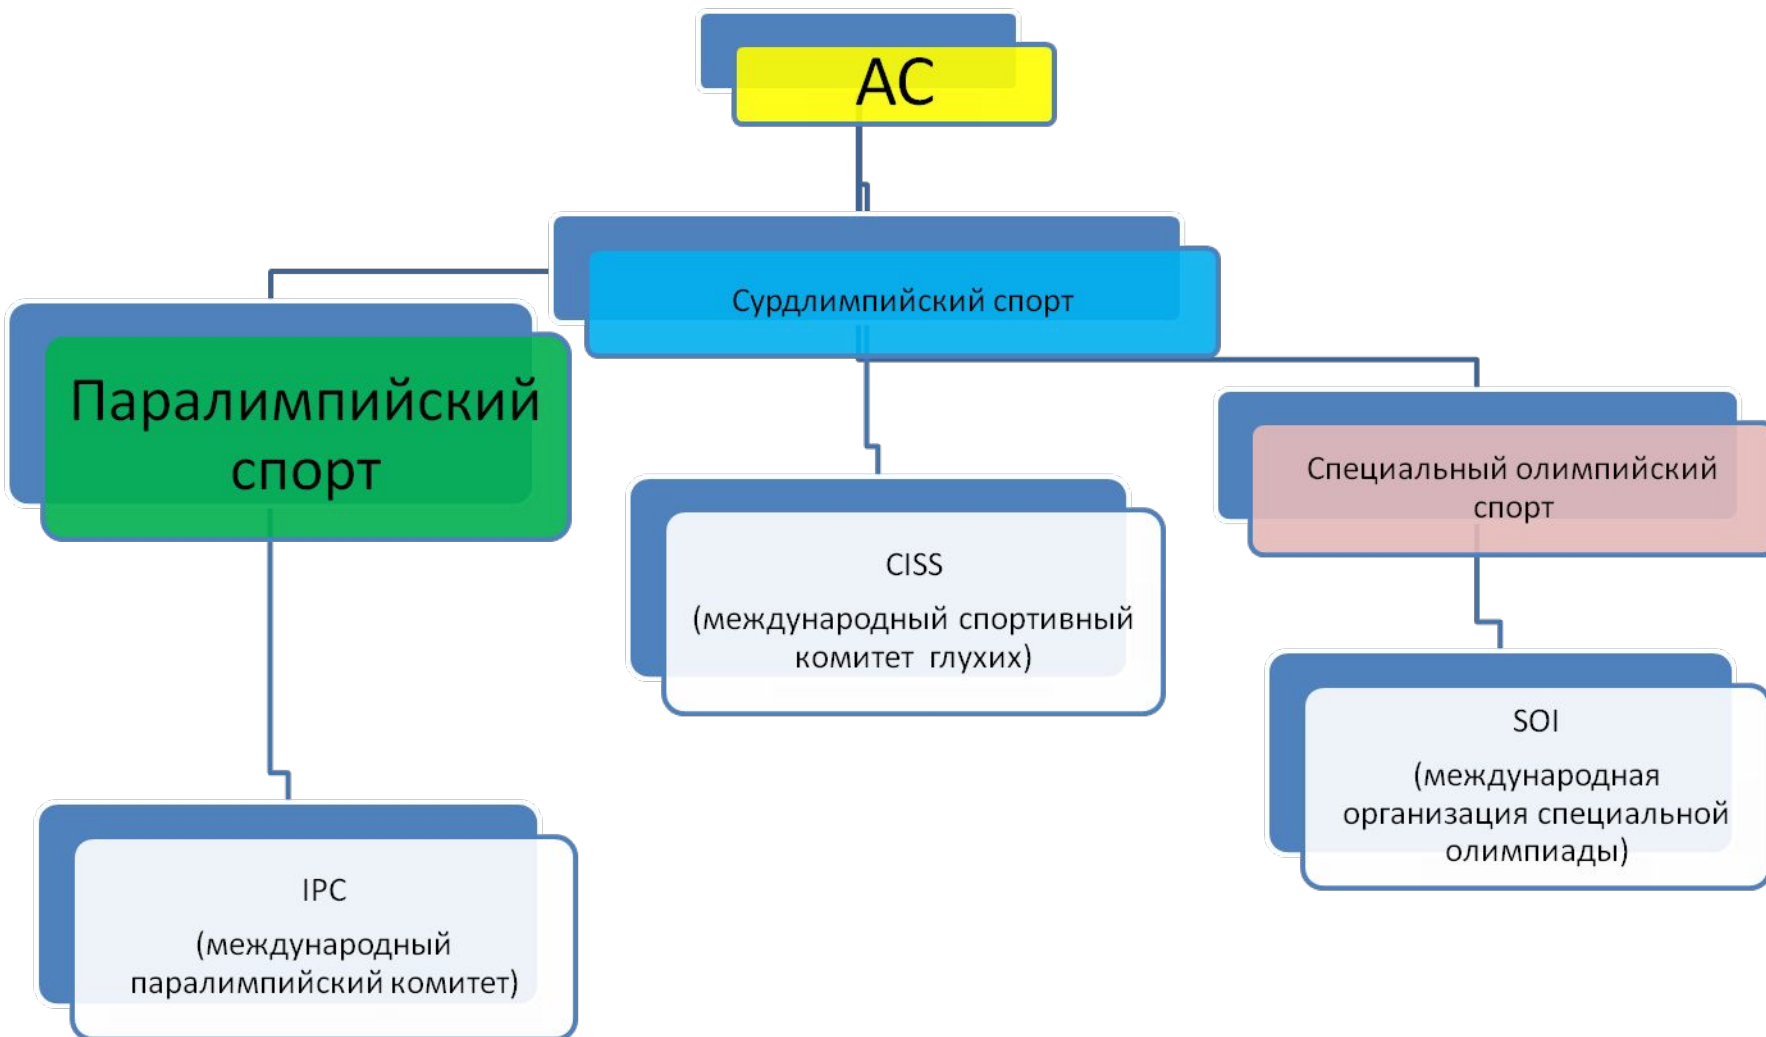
АС

Сурдлимпийский спорт

Паралимпийский спорт

CISS

(международный спортивный комитет глухих)

Специальный олимпийский спорт

SOI

(международная организация специальной олимпиады)

IPC

(международный паралимпийский комитет)